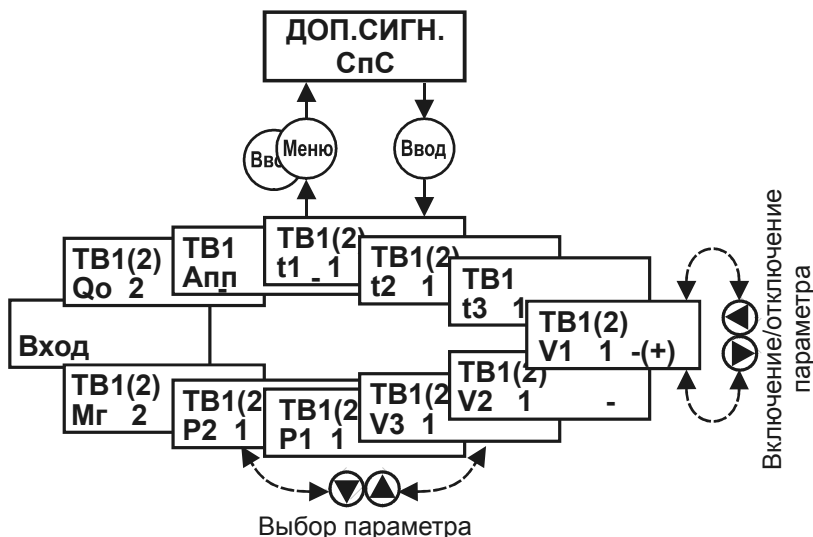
ДОП.СИГН.
СпС

Вво Меню

Ввод

ТВ1(2)
Qо 2

ТВ1
Апп

ТВ1(2
t1 _ 1

ТВ1(2
t2 1

ТВ1
t3 1

ТВ1(2)
V1 1 -(+)

Вход

ТВ1(2)
Мг 2

ТВ1(2
Р2 1

ТВ1(2
Р1 1

ТВ1(2
V3 1

ТВ1(2)
V2 1 -

Включение/отключение параметра

Выбор параметра